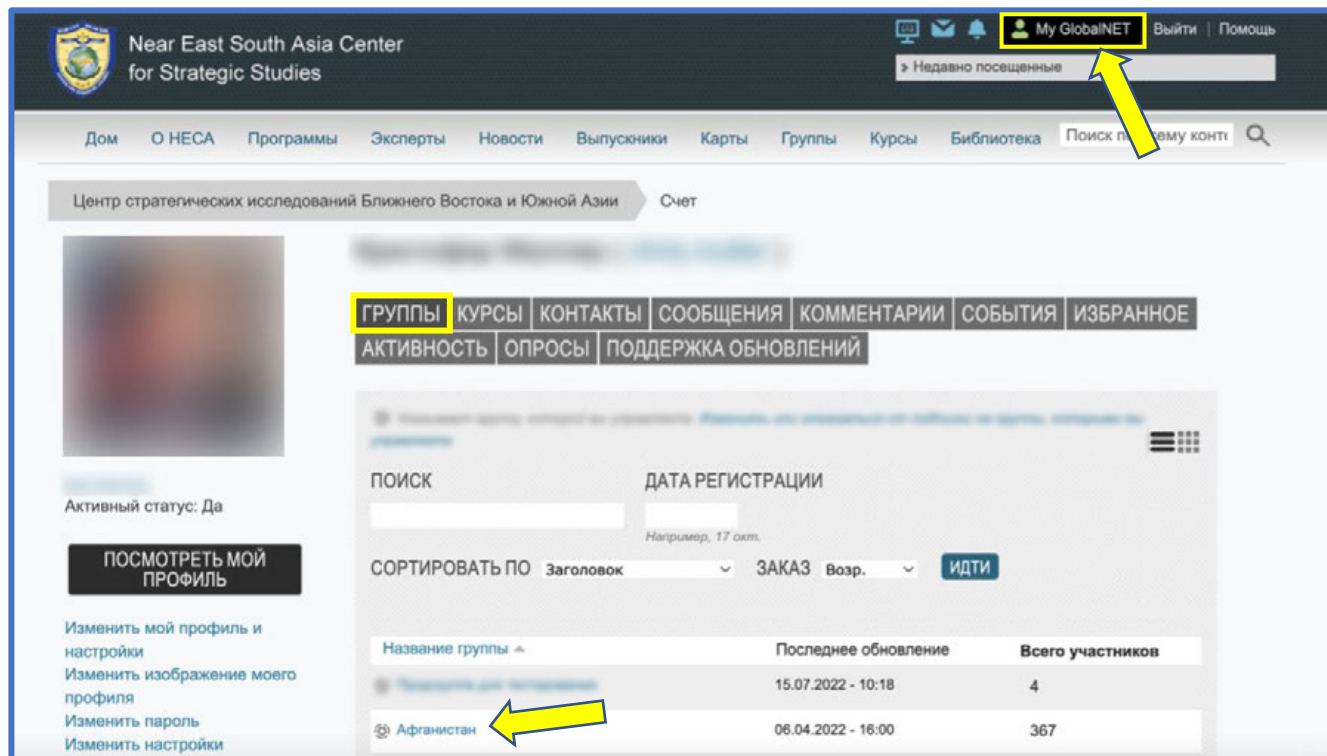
Near East South Asia Center for Strategic Studies

My GlobalNET | Выйти | Помощь

› Недавно посещенные

Дом О НЕСА Программы Эксперты Новости Выпускники Карты Группы Курсы Библиотека Поиск п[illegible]ему конте

Центр стратегических исследований Ближнего Востока и Южной Азии Счет

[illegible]

ГРУППЫ КУРСЫ КОНТАКТЫ СООБЩЕНИЯ КОММЕНТАРИИ СОБЫТИЯ ИЗБРАННОЕ АКТИВНОСТЬ ОПРОСЫ ПОДДЕРЖКА ОБНОВЛЕНИЙ

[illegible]

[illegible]

Активный статус: Да

ПОСМОТРЕТЬ МОЙ ПРОФИЛЬ

Изменить мой профиль и настройки
Изменить изображение моего профиля
Изменить пароль
Изменить настройки

ПОИСК

ДАТА РЕГИСТРАЦИИ

Например, 17 окт.

СОРТИРОВАТЬ ПО Заголовок ЗАКАЗ Возр. ИДТИ

| Название группы ▲ | Последнее обновление | Всего участников |
|---|---|---|
| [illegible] | 15.07.2022 - 10:18 | 4 |
| Афганистан | 06.04.2022 - 16:00 | 367 |